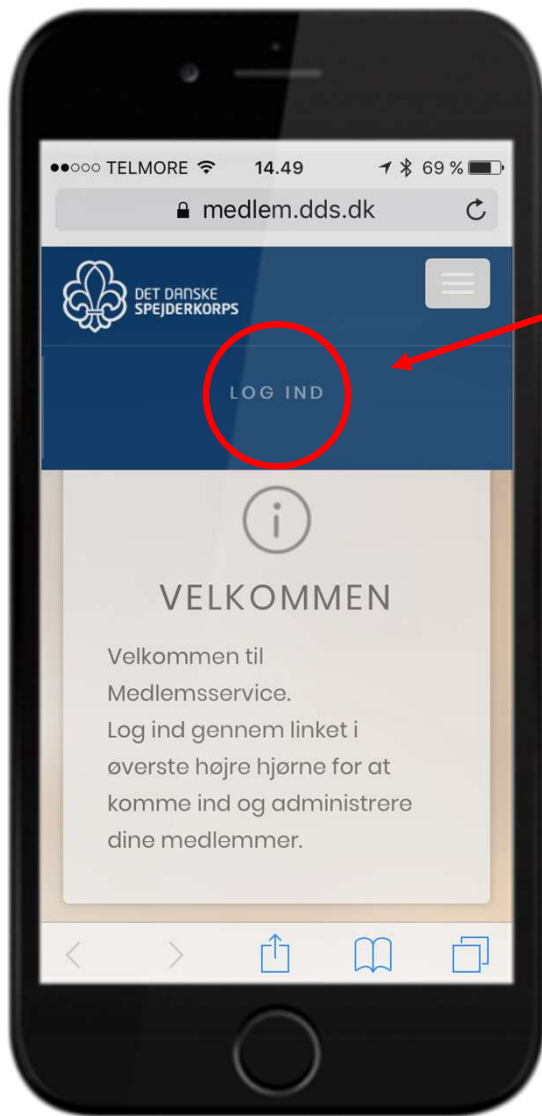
●●○○○ TELMORE 14.49 69 %

medlem.dds.dk

DET DANSKE SPEJDERKORPS

LOG IND

VELKOMMEN

Velkommen til Medlemsservice.
Log ind gennem linket i øverste højre hjørne for at komme ind og administrere dine medlemmer.